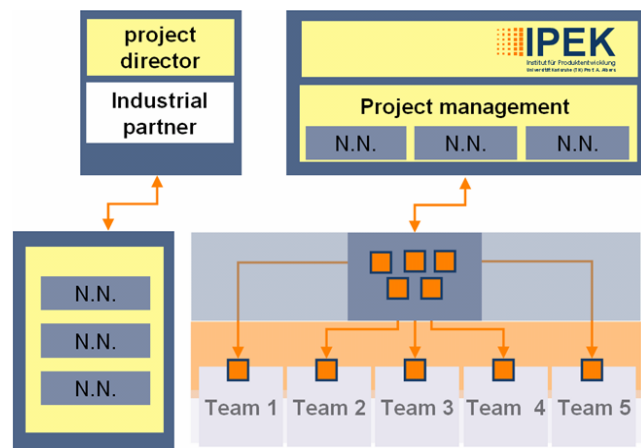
project director

Industrial partner

IPEK
Institut für Produktentwicklung
Universität Karlsruhe (TH) Prof. A. Albers

Project management

N.N.

N.N.

N.N.

N.N.

N.N.

N.N.

Team 1

Team 2

Team 3

Team 4

Team 5